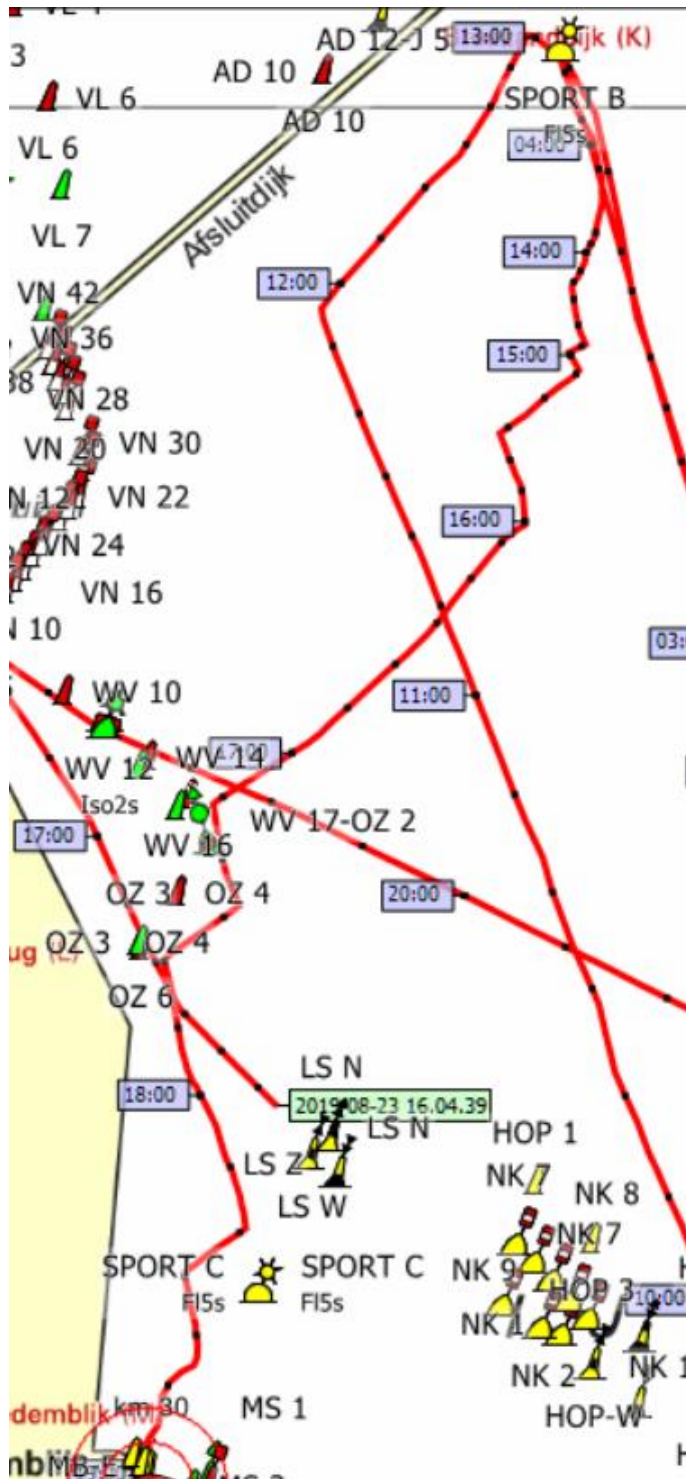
VL 1
3
AD 12-J 5
13:00
dijk (K)
AD 10
VL 6
AD 10
SPORT B
Fl5s
04:00
VL 6
Afsluitdijk
VL 7
14:00
12:00
VN 42
VN 36
15:00
38
VN 28
VN 20
VN 30
VN 12
VN 22
16:00
VN 24
VN 16
N 10
03:
WV 10
11:00
WV 12
WV 14
17:00
Iso2s
WV 16
WV 17-OZ 2
17:00
OZ 3
OZ 4
20:00
ug (L)
OZ 3
OZ 4
OZ 6
LS N
18:00
2019-08-23 16.04.39
LS N
HOP 1
LS Z
NK 7
NK 8
LS W
NK 7
SPORT C
SPORT C
NK 9
HOP 3
Fl5s
Fl5s
10:00
NK 1
NK 2
NK 1
km 30
MS 1
HOP-W
demblik (M)
MB-E
MS 2